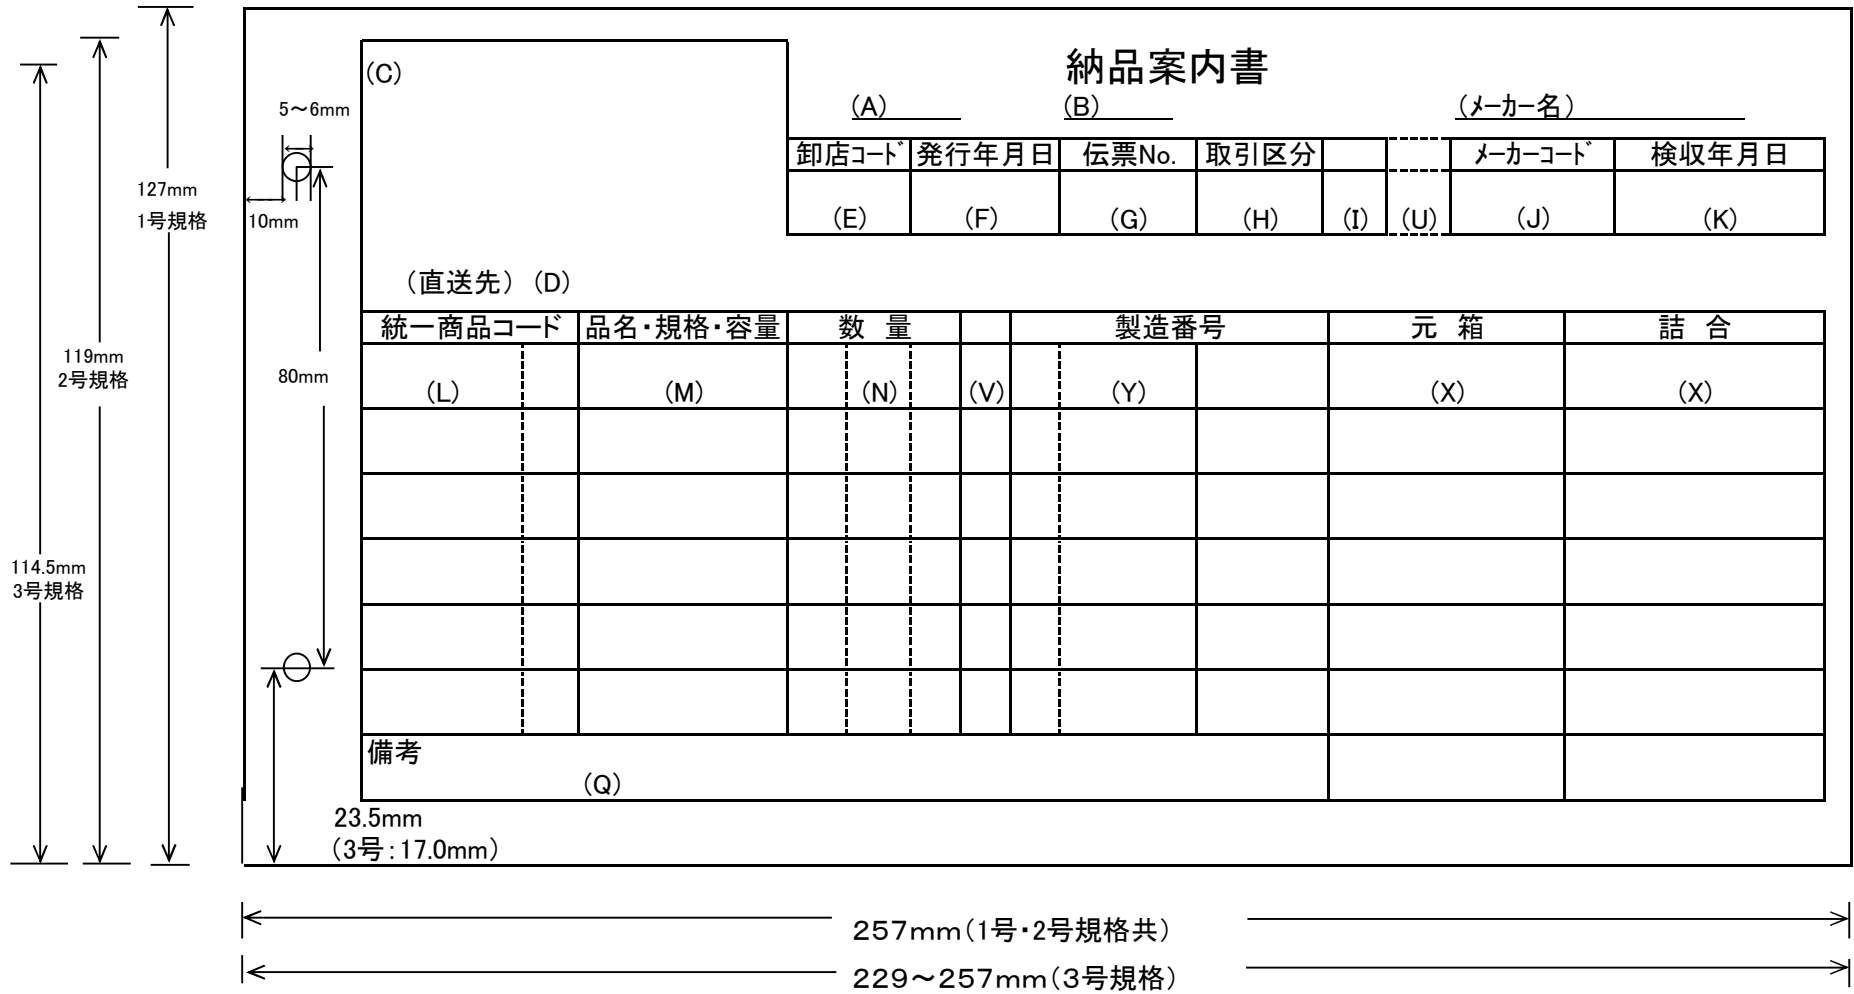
127mm
1号規格

119mm
2号規格

114.5mm
3号規格

5～6mm

10mm

80mm

(C)

納品案内書

(A)　(B)　(メーカー名)

| 卸店ｺｰﾄﾞ | 発行年月日 | 伝票No. | 取引区分 | | | ﾒｰｶｰｺｰﾄﾞ | 検収年月日 |
|---|---|---|---|---|---|---|---|
| (E) | (F) | (G) | (H) | (I) | (U) | (J) | (K) |

(直送先) (D)

| 統一商品コード | | 品名・規格・容量 | 数　量 | | | | 製造番号 | | | 元　箱 | 詰　合 |
|---|---|---|---|---|---|---|---|---|---|---|---|
| (L) | | (M) | | (N) | | (V) | | (Y) | | (X) | (X) |
| | | | | | | | | | | | |
| | | | | | | | | | | | |
| | | | | | | | | | | | |
| | | | | | | | | | | | |
| | | | | | | | | | | | |
| 備考 (Q) | | | | | | | | | | | |

23.5mm
(3号:17.0mm)

257mm(1号・2号規格共)

229～257mm(3号規格)